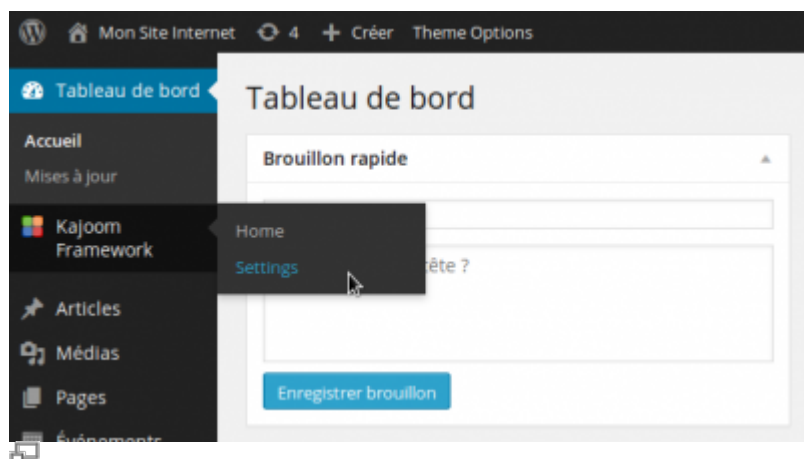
Mon Site Internet 4 Créer Theme Options

Tableau de bord

Accueil

Mises à jour

Kajoom Framework

Home

Settings

Articles

Médias

Pages

Événements

Tableau de bord

Brouillon rapide

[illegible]ête ?

Enregistrer brouillon